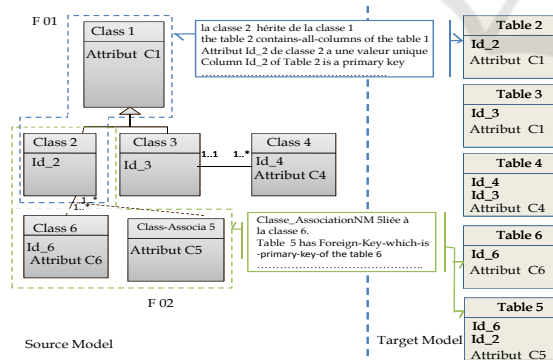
F 01

Class 1
Attribut C1

la classe 2 hérite de la classe 1
the table 2 contains-all-columns of the table 1
Attribut Id_2 de classe 2 a une valeur unique
Column Id_2 of Table 2 is a primary key
…………………………………………

Class 2
Id_2

Class 3
Id_3

1..1 1..*

Class 4
Id_4
Attribut C4

1..*

Class 6
Id_6
Attribut C6

Class-Associa 5
Attribut C5

Classe_AssociationNM 5liée à la classe 6.
Table 5 has Foreign-Key-which-is-primary-key-of the table 6
…………………………………………

F 02

Source Model

Table 2
Id_2
Attribut C1

Table 3
Id_3
Attribut C1

Table 4
Id_4
Id_3
Attribut C4

Table 6
Id_6
Attribut C6

Table 5
Id_6
Id_2
Attribut C5

Target Model